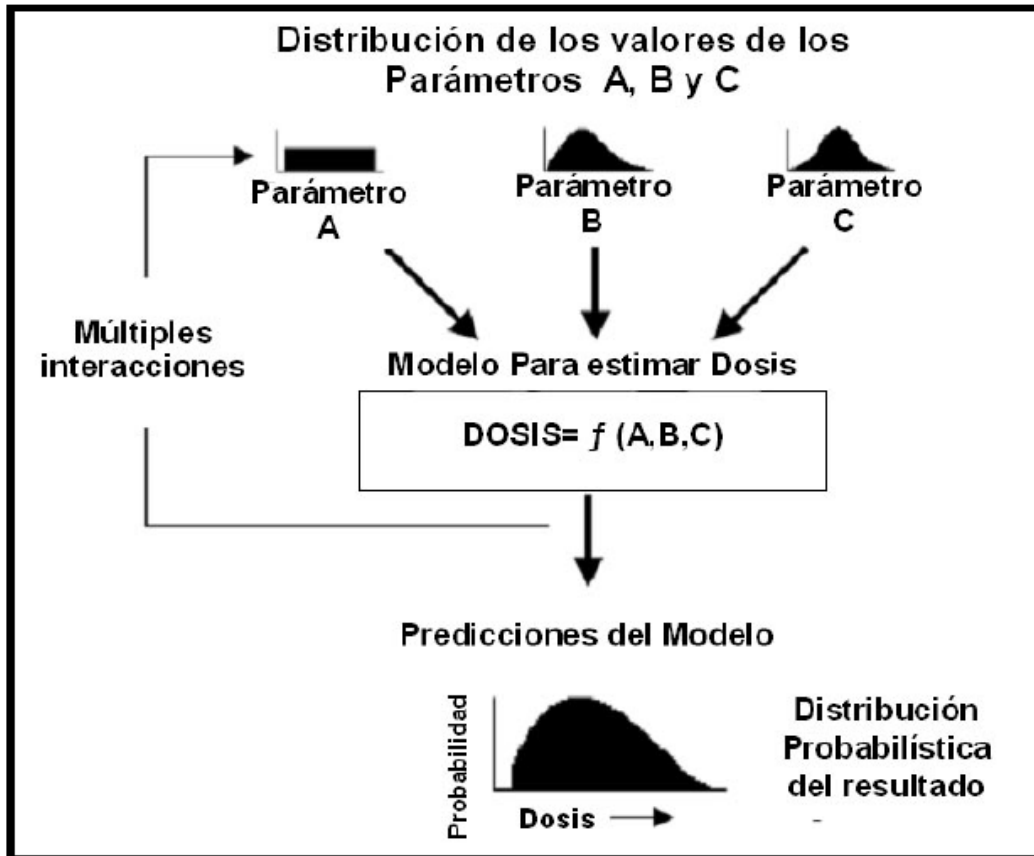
Distribución de los valores de los Parámetros A, B y C

Parámetro A

Parámetro B

Parámetro C

Múltiples interacciones

Modelo Para estimar Dosis

DOSIS= $f$ (A,B,C)

Predicciones del Modelo

Probabilidad

Dosis

Distribución Probabilística del resultado